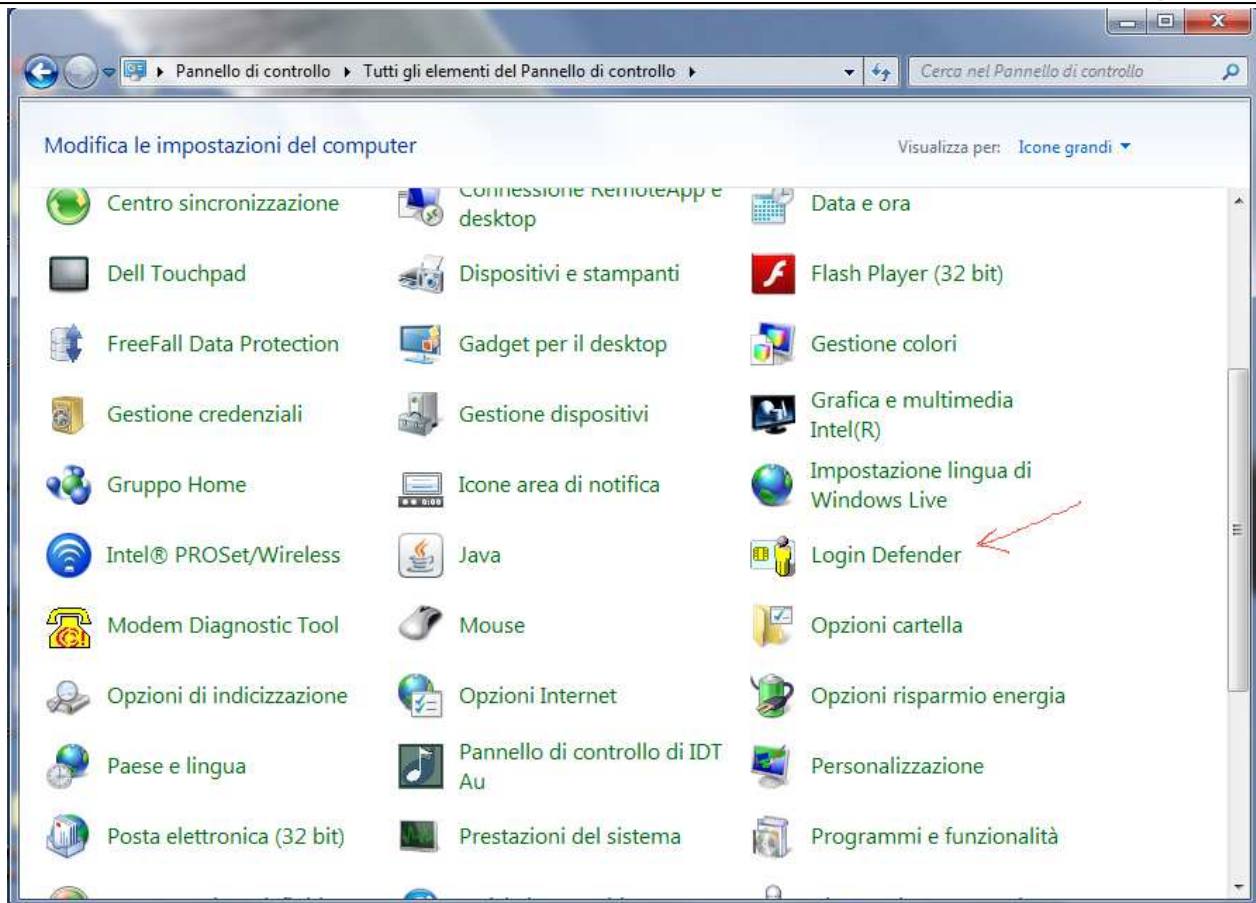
Pannello di controllo ▸ Tutti gli elementi del Pannello di controllo ▸

Cerca nel Pannello di controllo

Modifica le impostazioni del computer

Visualizza per: Icone grandi

Centro sincronizzazione

Connessione RemoteApp e desktop

Data e ora

Dell Touchpad

Dispositivi e stampanti

Flash Player (32 bit)

FreeFall Data Protection

Gadget per il desktop

Gestione colori

Gestione credenziali

Gestione dispositivi

Grafica e multimedia Intel(R)

Gruppo Home

Icone area di notifica

Impostazione lingua di Windows Live

Intel® PROSet/Wireless

Java

Login Defender

Modem Diagnostic Tool

Mouse

Opzioni cartella

Opzioni di indicizzazione

Opzioni Internet

Opzioni risparmio energia

Paese e lingua

Pannello di controllo di IDT Au

Personalizzazione

Posta elettronica (32 bit)

Prestazioni del sistema

Programmi e funzionalità